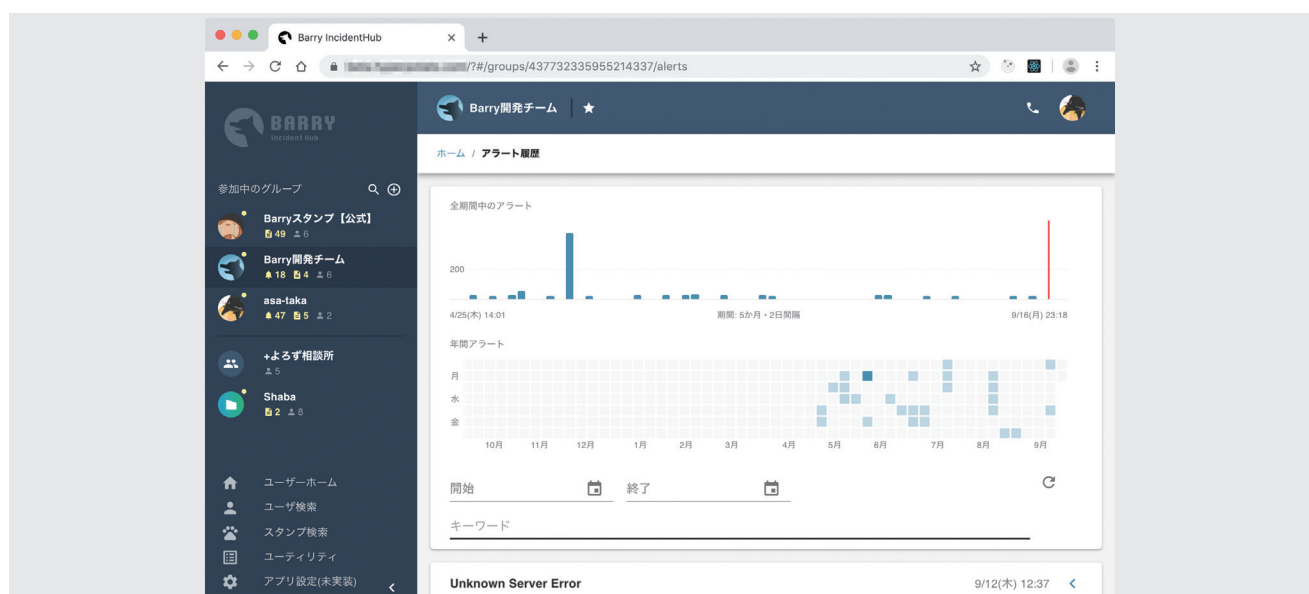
Barry IncidentHub × +

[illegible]/?#/groups/437732335955214337/alerts

BARRY
Incident Hub

Barry開発チーム ★

ホーム / アラート履歴

参加中のグループ

Barryスタンプ【公式】
49 6

Barry開発チーム
18 4 6

asa-taka
47 5 2

+よろず相談所
5

Shaba
2 8

ユーザーホーム
ユーザ検索
スタンプ検索
ユーティリティ
アプリ設定(未実装)

全期間中のアラート

200

4/25(木) 14:01

期間: 5か月・2日間隔

9/16(月) 23:18

年間アラート

月
水
金

10月 11月 12月 1月 2月 3月 4月 5月 6月 7月 8月 9月

開始

終了

キーワード

Unknown Server Error

9/12(木) 12:37